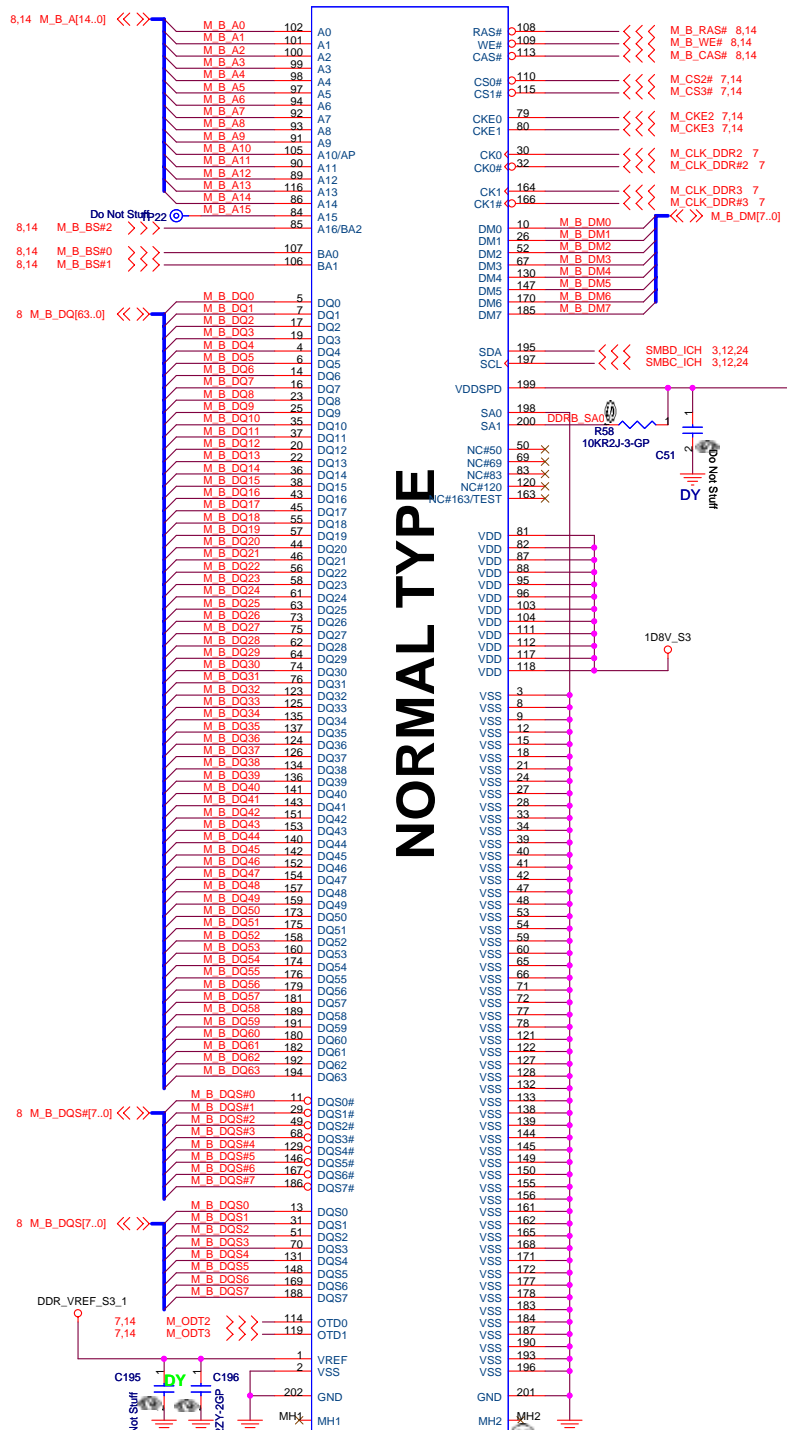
8,14 M_B_A[14..0]
M_B_A0 102 A0
M_B_A1 101 A1
M_B_A2 100 A2
M_B_A3 99 A3
M_B_A4 98 A4
M_B_A5 97 A5
M_B_A6 94 A6
M_B_A7 92 A7
M_B_A8 93 A8
M_B_A9 91 A9
M_B_A10 105 A10/AP
M_B_A11 90 A11
M_B_A12 89 A12
M_B_A13 116 A13
M_B_A14 86 A14
M_B_A15 84 A15
Do Not Stuff
TP22
8,14 M_B_BS#2 85 A16/BA2
8,14 M_B_BS#0 107 BA0
8,14 M_B_BS#1 106 BA1

8 M_B_DQ[63..0]
M_B_DQ0 5 DQ0
M_B_DQ1 7 DQ1
M_B_DQ2 17 DQ2
M_B_DQ3 19 DQ3
M_B_DQ4 4 DQ4
M_B_DQ5 6 DQ5
M_B_DQ6 14 DQ6
M_B_DQ7 16 DQ7
M_B_DQ8 23 DQ8
M_B_DQ9 25 DQ9
M_B_DQ10 35 DQ10
M_B_DQ11 37 DQ11
M_B_DQ12 20 DQ12
M_B_DQ13 22 DQ13
M_B_DQ14 36 DQ14
M_B_DQ15 38 DQ15
M_B_DQ16 43 DQ16
M_B_DQ17 45 DQ17
M_B_DQ18 55 DQ18
M_B_DQ19 57 DQ19
M_B_DQ20 44 DQ20
M_B_DQ21 46 DQ21
M_B_DQ22 56 DQ22
M_B_DQ23 58 DQ23
M_B_DQ24 61 DQ24
M_B_DQ25 63 DQ25
M_B_DQ26 73 DQ26
M_B_DQ27 75 DQ27
M_B_DQ28 62 DQ28
M_B_DQ29 64 DQ29
M_B_DQ30 74 DQ30
M_B_DQ31 76 DQ31
M_B_DQ32 123 DQ32
M_B_DQ33 125 DQ33
M_B_DQ34 135 DQ34
M_B_DQ35 137 DQ35
M_B_DQ36 124 DQ36
M_B_DQ37 126 DQ37
M_B_DQ38 134 DQ38
M_B_DQ39 136 DQ39
M_B_DQ40 141 DQ40
M_B_DQ41 143 DQ41
M_B_DQ42 151 DQ42
M_B_DQ43 153 DQ43
M_B_DQ44 140 DQ44
M_B_DQ45 142 DQ45
M_B_DQ46 152 DQ46
M_B_DQ47 154 DQ47
M_B_DQ48 157 DQ48
M_B_DQ49 159 DQ49
M_B_DQ50 173 DQ50
M_B_DQ51 175 DQ51
M_B_DQ52 158 DQ52
M_B_DQ53 160 DQ53
M_B_DQ54 174 DQ54
M_B_DQ55 176 DQ55
M_B_DQ56 179 DQ56
M_B_DQ57 181 DQ57
M_B_DQ58 189 DQ58
M_B_DQ59 191 DQ59
M_B_DQ60 180 DQ60
M_B_DQ61 182 DQ61
M_B_DQ62 192 DQ62
M_B_DQ63 194 DQ63

8 M_B_DQS#[7..0]
M_B_DQS#0 11 DQS0#
M_B_DQS#1 29 DQS1#
M_B_DQS#2 49 DQS2#
M_B_DQS#3 68 DQS3#
M_B_DQS#4 129 DQS4#
M_B_DQS#5 146 DQS5#
M_B_DQS#6 167 DQS6#
M_B_DQS#7 186 DQS7#

8 M_B_DQS[7..0]
M_B_DQS0 13 DQS0
M_B_DQS1 31 DQS1
M_B_DQS2 51 DQS2
M_B_DQS3 70 DQS3
M_B_DQS4 131 DQS4
M_B_DQS5 148 DQS5
M_B_DQS6 169 DQS6
M_B_DQS7 188 DQS7

DDR_VREF_S3_1
7,14 M_ODT2 114 OTD0
7,14 M_ODT3 119 OTD1
1 VREF
2 VSS
202 GND
MH1 MH1
C195
DY
C196
Not Stuff
ZY-2GP

NORMAL TYPE

RAS# 108 M_B_RAS# 8,14
WE# 109 M_B_WE# 8,14
CAS# 113 M_B_CAS# 8,14
CS0# 110 M_CS2# 7,14
CS1# 115 M_CS3# 7,14
CKE0 79 M_CKE2 7,14
CKE1 80 M_CKE3 7,14
CK0 30 M_CLK_DDR2 7
CK0# 32 M_CLK_DDR#2 7
CK1 164 M_CLK_DDR3 7
CK1# 166 M_CLK_DDR#3 7
DM0 10 M_B_DM0 M_B_DM[7..0]
DM1 26 M_B_DM1
DM2 52 M_B_DM2
DM3 67 M_B_DM3
DM4 130 M_B_DM4
DM5 147 M_B_DM5
DM6 170 M_B_DM6
DM7 185 M_B_DM7
SDA 195 SMBD_ICH 3,12,24
SCL 197 SMBC_ICH 3,12,24
VDDSPD 199
SA0 198 DDRB_SA0
SA1 200
R58
10KR2J-3-GP
C51
Do Not Stuff
DY
NC#50 50
NC#69 69
NC#83 83
NC#120 120
NC#163/TEST 163
VDD 81
VDD 82
VDD 87
VDD 88
VDD 95
VDD 96
VDD 103
VDD 104
VDD 111
VDD 112
VDD 117
VDD 118
1D8V_S3
VSS 3
VSS 8
VSS 9
VSS 12
VSS 15
VSS 18
VSS 21
VSS 24
VSS 27
VSS 28
VSS 33
VSS 34
VSS 39
VSS 40
VSS 41
VSS 42
VSS 47
VSS 48
VSS 53
VSS 54
VSS 59
VSS 60
VSS 65
VSS 66
VSS 71
VSS 72
VSS 77
VSS 78
VSS 121
VSS 122
VSS 127
VSS 128
VSS 132
VSS 133
VSS 138
VSS 139
VSS 144
VSS 145
VSS 149
VSS 150
VSS 155
VSS 156
VSS 161
VSS 162
VSS 165
VSS 168
VSS 171
VSS 172
VSS 177
VSS 178
VSS 183
VSS 184
VSS 187
VSS 190
VSS 193
VSS 196
GND 201
MH2 MH2